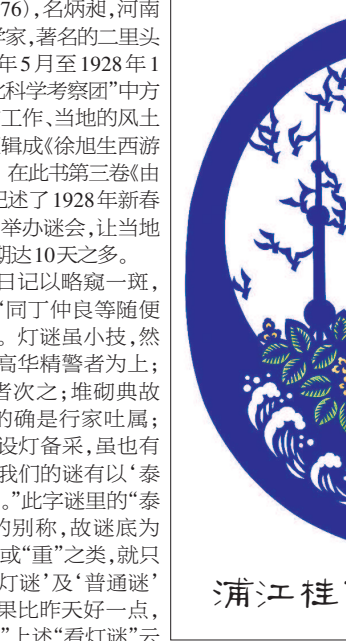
76)，名炳昶，河南
学家，著名的二里头
年5月至1928年1
北科学考察团"中方
工作、当地的风土
辑成《徐旭生西游
在此书第三卷《由
记述了1928年新春
举办谜会，让当地
期达10天之多。
日记以略窥一斑，
'同丁仲良等随便
。灯谜虽小技，然
高华精警者为上；
者次之；堆砌典故
的确是行家吐属；
设灯备采，虽也有
我们的谜有以'泰
。"此字谜里的"泰
的别称，故谜底为
或"重"之类，就只
灯谜'及'普通谜'
果比昨天好一点，
"上述"看灯谜"云

浦江桂